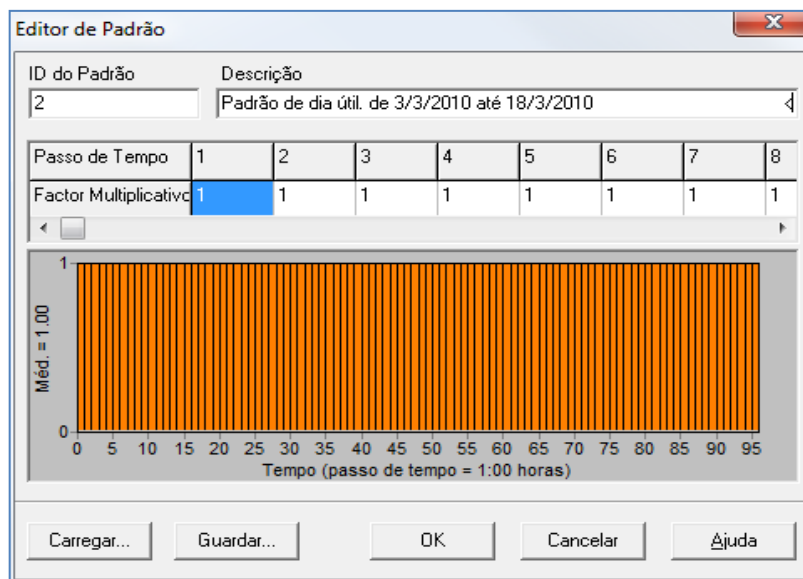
Editor de Padrão

ID do Padrão
2

Descrição
Padrão de dia útil. de 3/3/2010 até 18/3/2010

| Passo de Tempo | 1 | 2 | 3 | 4 | 5 | 6 | 7 | 8 |
|---|---|---|---|---|---|---|---|---|
| Factor Multiplicativo | 1 | 1 | 1 | 1 | 1 | 1 | 1 | 1 |

1
Méd. = 1.00
0
0 5 10 15 20 25 30 35 40 45 50 55 60 65 70 75 80 85 90 95
Tempo (passo de tempo = 1:00 horas)

Carregar...
Guardar...
OK
Cancelar
Ajuda